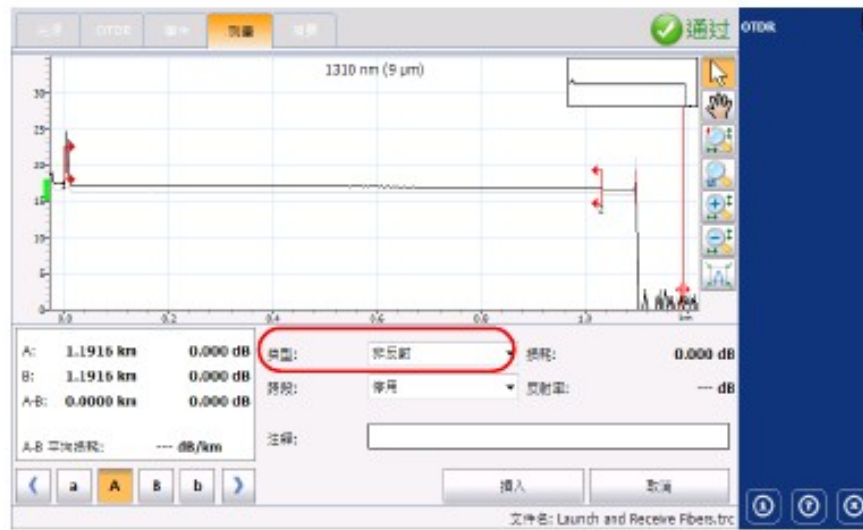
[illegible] OTDR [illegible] 测量 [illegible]

通过

OTDR

1310 nm (9 µm)

30
25
20
15
10
5
0

0.0 0.2 0.4 0.6 0.8 1.0 km

A: 1.1916 km 0.000 dB
B: 1.1916 km 0.000 dB
A-B: 0.0000 km 0.000 dB

A-B 平均损耗: --- dB/km

类型: 非反射
损耗: 0.000 dB
跨段: 常用
反射率: --- dB

注释:

a A B b

插入
取消

文件名: Launch and Receive Fibers.trc